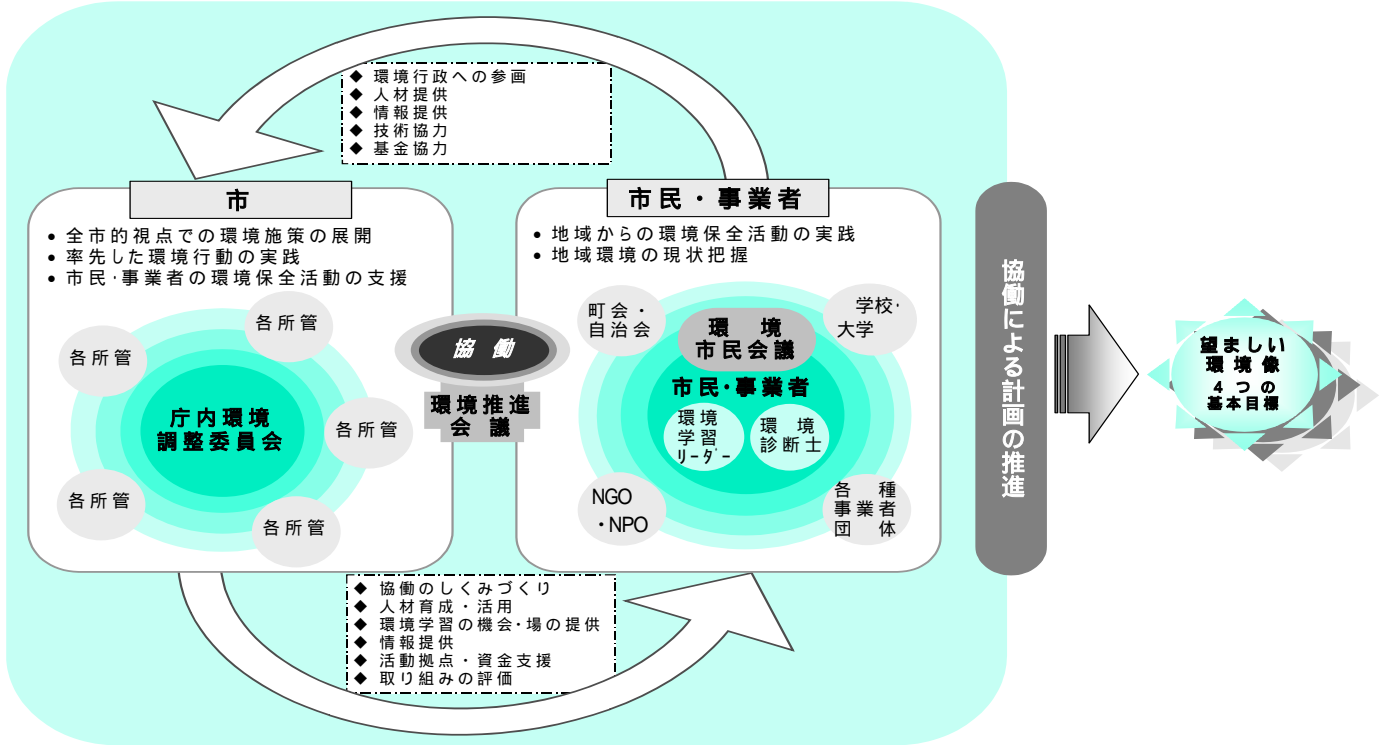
◆ 環境行政への参画
◆ 人材提供
◆ 情報提供
◆ 技術協力
◆ 基金協力

市

• 全市的視点での環境施策の展開
• 率先した環境行動の実践
• 市民･事業者の環境保全活動の支援

各所管
各所管
庁内環境
調整委員会
各所管
各所管
各所管

協 働
環境推進
会 議

市民・事業者

• 地域からの環境保全活動の実践
• 地域環境の現状把握

町会・
自治会
環 境
市民会議
学校･
大学
市民･事業者
環境
学習
リーダー
環 境
診断士
NGO
・NPO
各 種
事業者
団 体

協働による計画の推進

望ましい
環境像
４つの
基本目標

◆ 協働のしくみづくり
◆ 人材育成・活用
◆ 環境学習の機会･場の提供
◆ 情報提供
◆ 活動拠点・資金支援
◆ 取り組みの評価